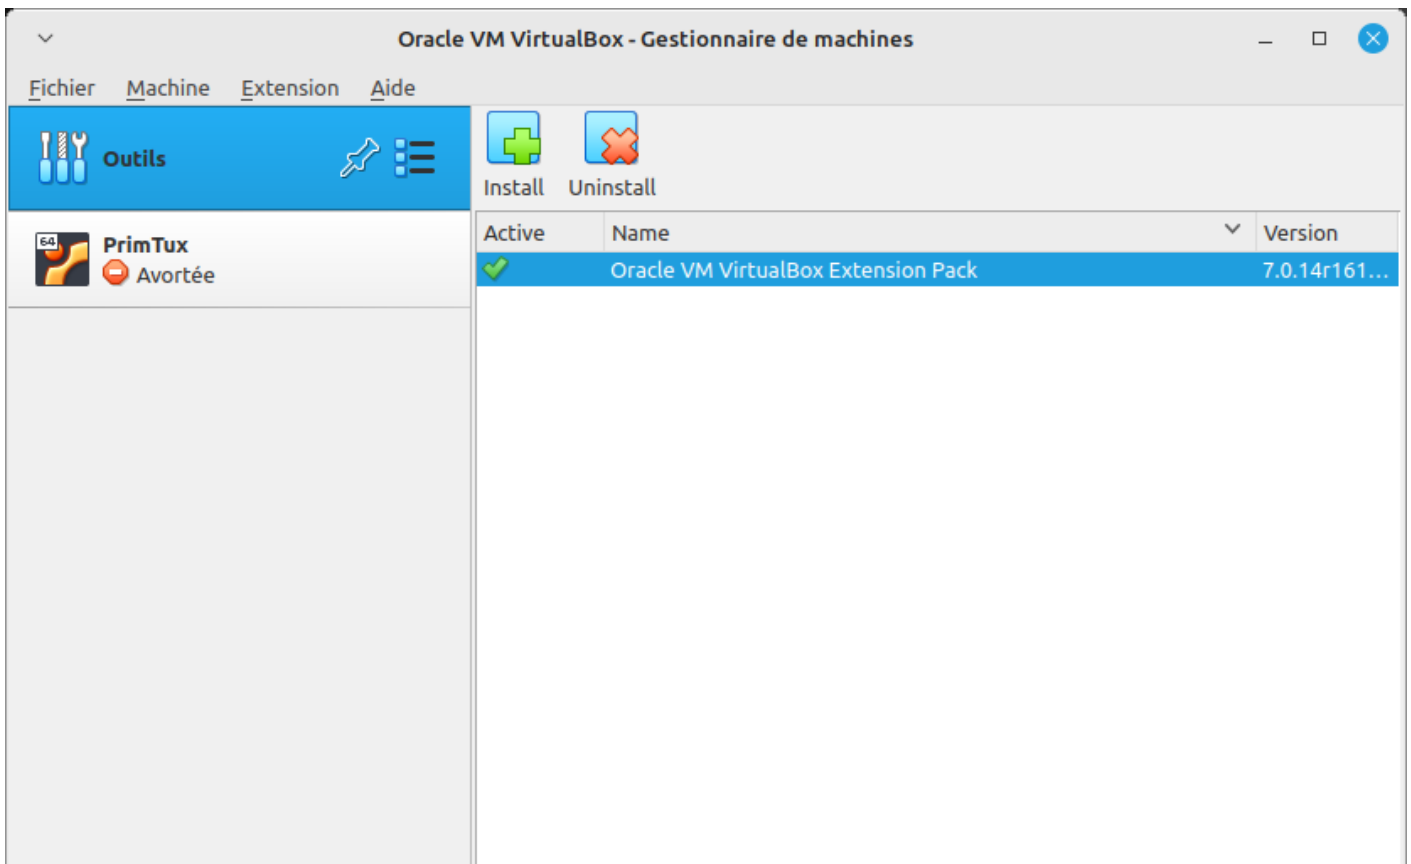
Oracle VM VirtualBox - Gestionnaire de machines

Fichier Machine Extension Aide

Outils

Install Uninstall

64

PrimTux
Avortée

| Active | Name | Version |
|---|---|---|
| | Oracle VM VirtualBox Extension Pack | 7.0.14r161... |